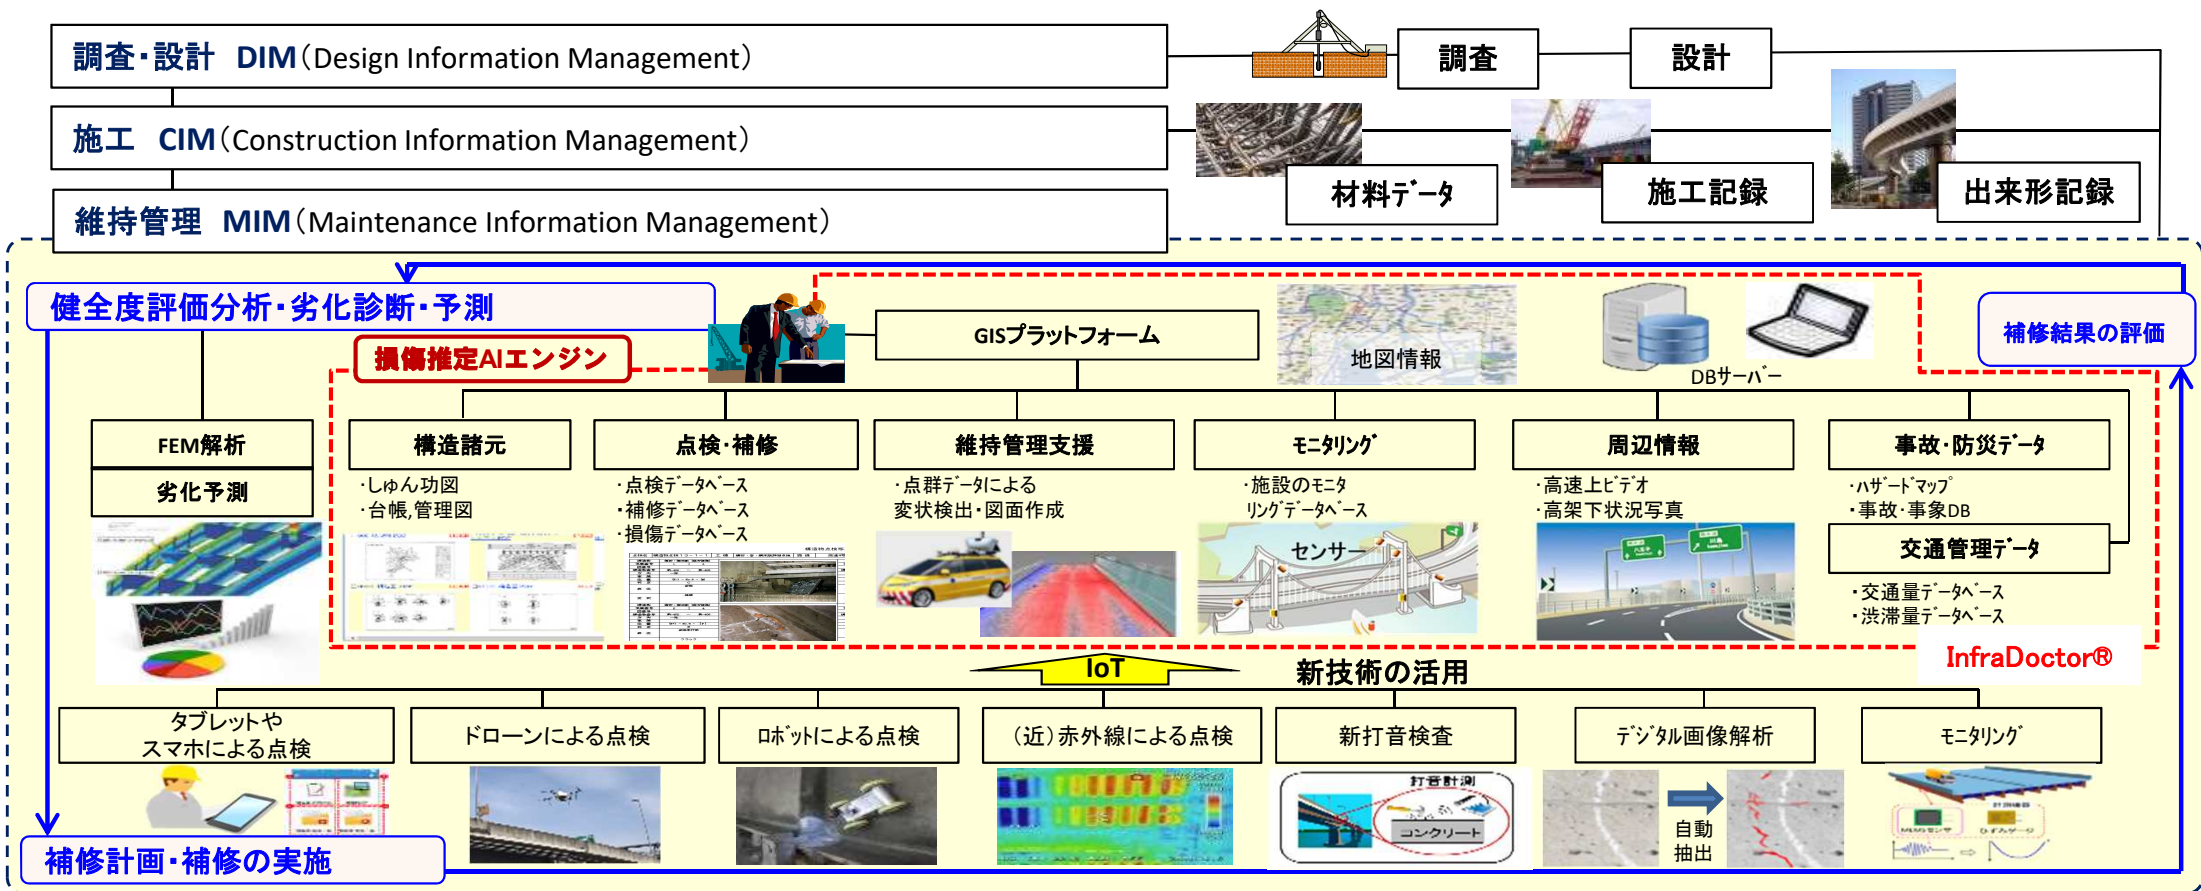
調査・設計　DIM（Design Information Management）

施工　CIM（Construction Information Management）

維持管理　MIM（Maintenance Information Management）

調査

設計

材料データ

施工記録

出来形記録

健全度評価分析・劣化診断・予測

損傷推定AIエンジン

GISプラットフォーム

地図情報

DBサーバー

補修結果の評価

FEM解析

劣化予測

構造諸元
・しゅん功図
・台帳,管理図

点検・補修
・点検データベース
・補修データベース
・損傷データベース

維持管理支援
・点群データによる
変状検出・図面作成

モニタリング
・施設のモニタリングデータベース

センサー

周辺情報
・高速上ビデオ
・高架下状況写真

事故・防災データ
・ハザードマップ
・事故・事象DB

交通管理データ
・交通量データベース
・渋滞量データベース

InfraDoctor®

IoT

新技術の活用

タブレットや
スマホによる点検

ドローンによる点検

ロボットによる点検

（近）赤外線による点検

新打音検査

打音計測

コンクリート

デジタル画像解析

自動
抽出

モニタリング

補修計画・補修の実施